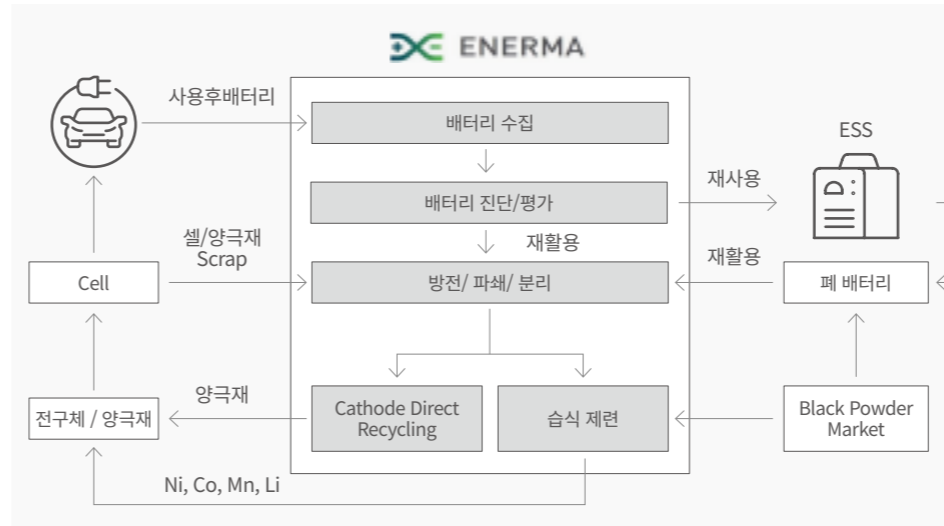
ENERMA

사용후배터리

배터리 수집

ESS

배터리 진단/평가

재사용

재활용

셀/양극재 Scrap

Cell

방전/ 파쇄/ 분리

재활용

폐 배터리

양극재

전구체 / 양극재

Cathode Direct Recycling

습식 제련

Black Powder Market

Ni, Co, Mn, Li